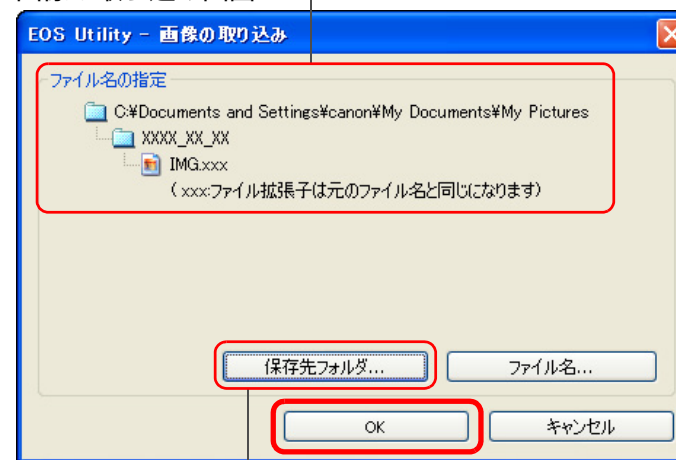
EOS Utility - 画像の取り込み

ファイル名の指定

C:¥Documents and Settings¥canon¥My Documents¥My Pictures

XXXX_XX_XX

IMG.xxx

( xxx:ファイル拡張子は元のファイル名と同じになります)

保存先フォルダ...

ファイル名...

OK

キャンセル